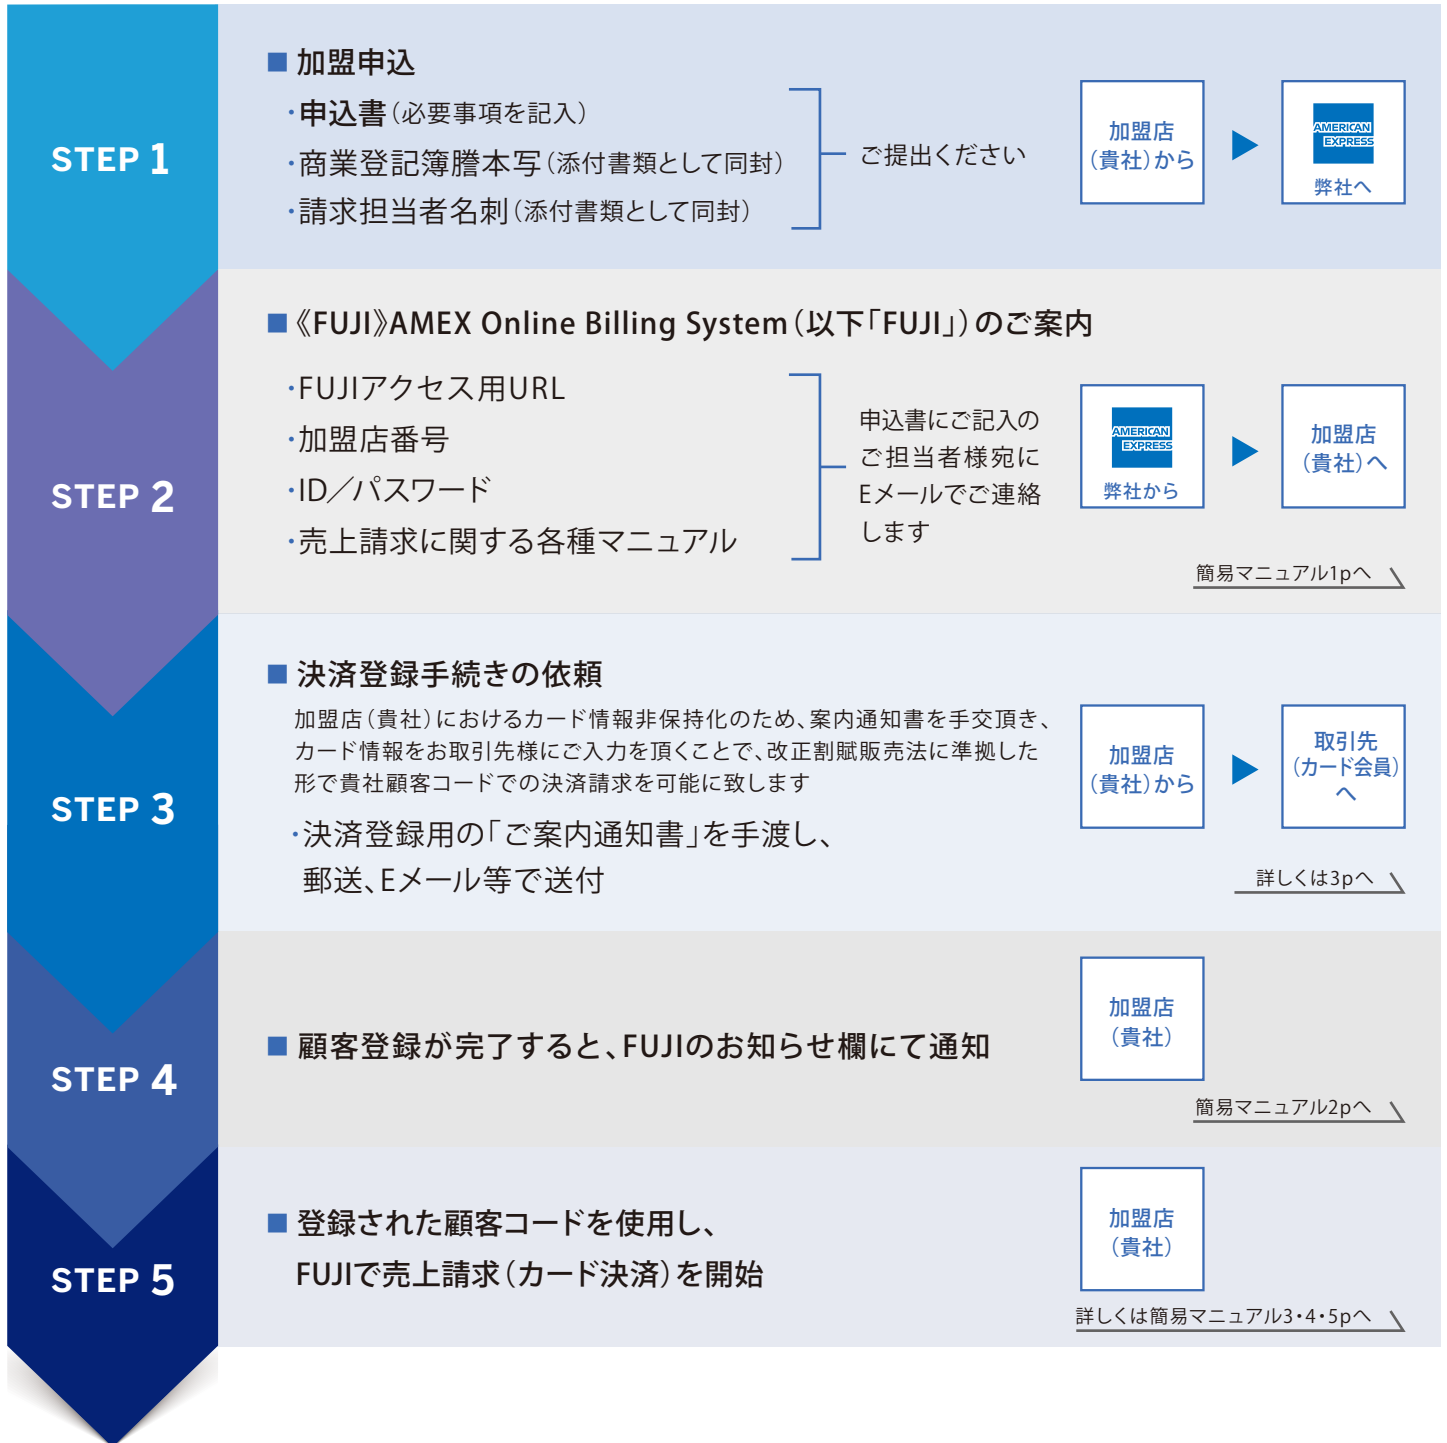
STEP 1

■加盟申込
・申込書（必要事項を記入）
・商業登記簿謄本写（添付書類として同封）
・請求担当者名刺（添付書類として同封）

ご提出ください

加盟店（貴社）から

AMERICAN EXPRESS
弊社へ

STEP 2

■《FUJI》AMEX Online Billing System（以下「FUJI」）のご案内
・FUJIアクセス用URL
・加盟店番号
・ID／パスワード
・売上請求に関する各種マニュアル

申込書にご記入のご担当者様宛にEメールでご連絡します

AMERICAN EXPRESS
弊社から

加盟店（貴社）へ

簡易マニュアル1pへ

STEP 3

■決済登録手続きの依頼
加盟店（貴社）におけるカード情報非保持化のため、案内通知書を手交頂き、カード情報をお取引先様にご入力を頂くことで、改正割賦販売法に準拠した形で貴社顧客コードでの決済請求を可能に致します
・決済登録用の「ご案内通知書」を手渡し、郵送、Eメール等で送付

加盟店（貴社）から

取引先（カード会員）へ

詳しくは3pへ

STEP 4

■顧客登録が完了すると、FUJIのお知らせ欄にて通知

加盟店（貴社）

簡易マニュアル2pへ

STEP 5

■登録された顧客コードを使用し、FUJIで売上請求（カード決済）を開始

加盟店（貴社）

詳しくは簡易マニュアル3・4・5pへ